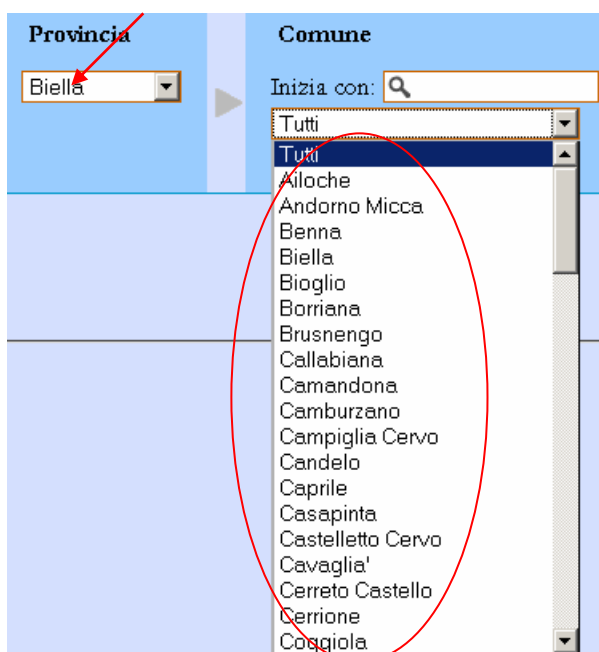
Provincia

Biella

Comune

Inizia con:

Tutti

Tutti
Ailoche
Andorno Micca
Benna
Biella
Bioglio
Borriana
Brusnengo
Callabiana
Camandona
Camburzano
Campiglia Cervo
Candelo
Caprile
Casapinta
Castelletto Cervo
Cavaglia'
Cerreto Castello
Cerrione
Coggiola